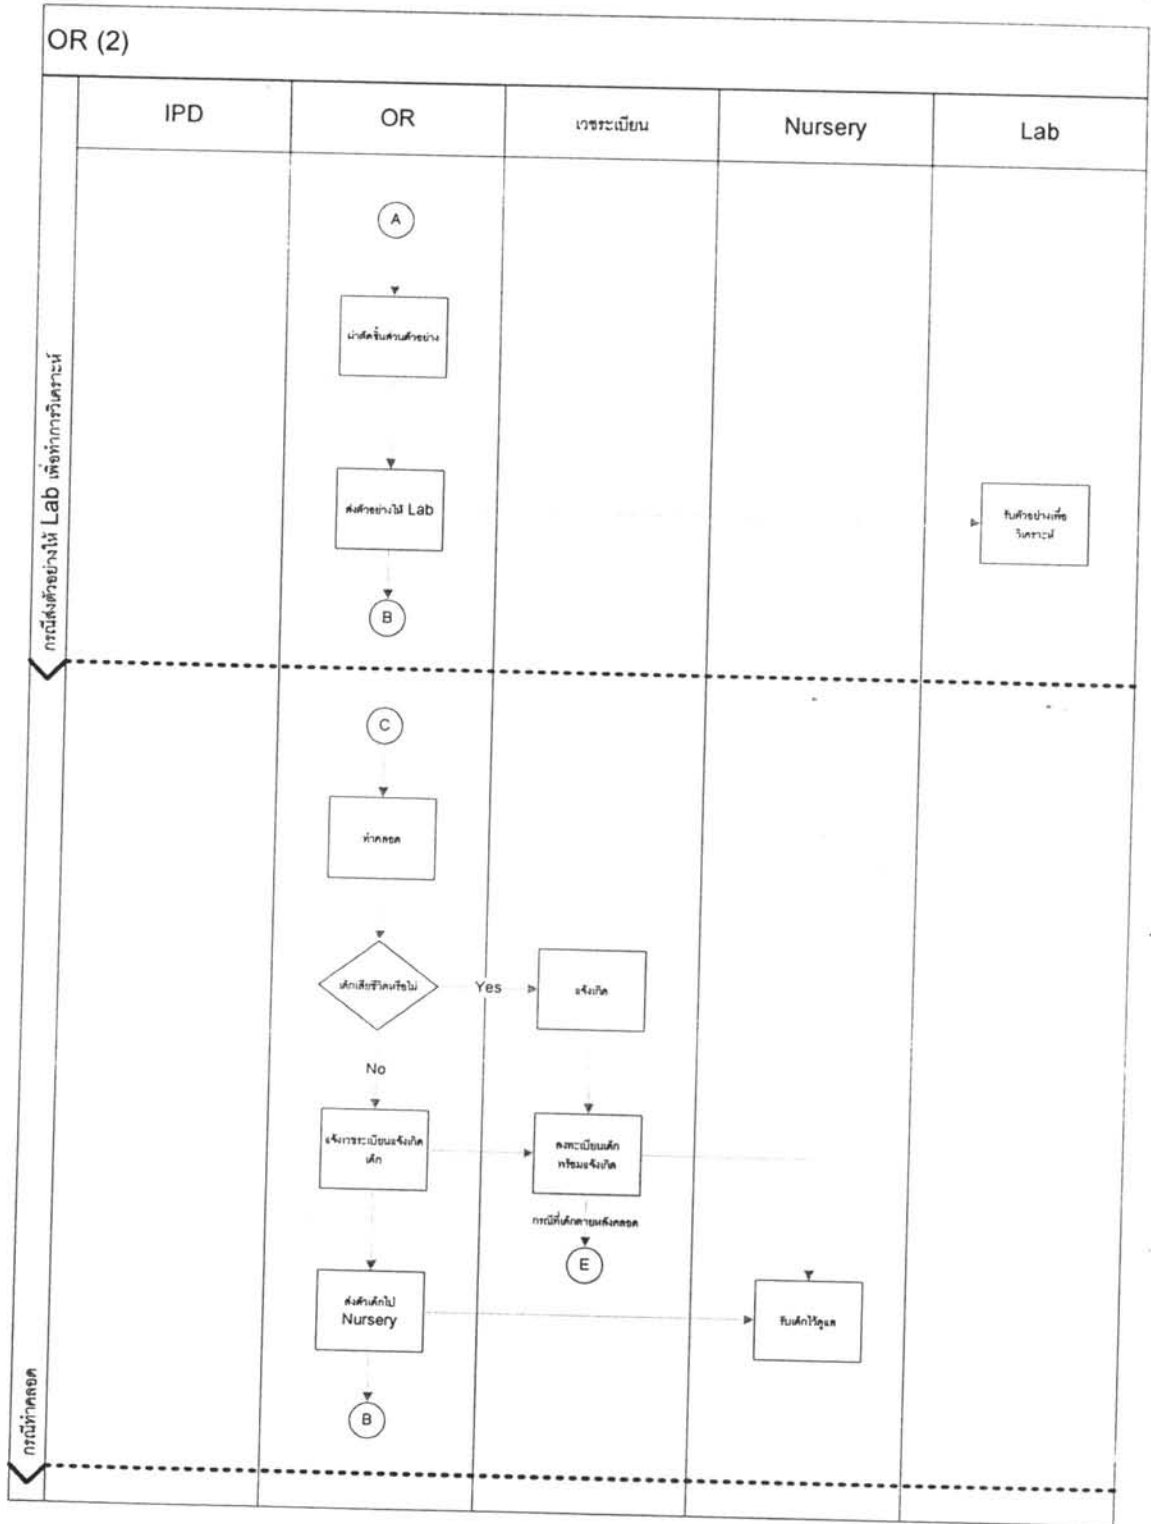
OR (2)

| IPD | OR | เวชระเบียน | Nursery | Lab |
|---|---|---|---|---|

กรณีส่งตัวอย่างให้ Lab เพื่อทำการวิเคราะห์

A

นำตัดชิ้นส่วนตัวอย่าง

ส่งตัวอย่างให้ Lab

รับตัวอย่างเพื่อวิเคราะห์

B

C

ทำคลอด

เด็กเสียชีวิตหรือไม่

Yes

แจ้งเกิด

No

แจ้งเวชระเบียนแจ้งเกิดเด็ก

ลงทะเบียนเด็กพร้อมแจ้งเกิด

กรณีที่เด็กตายหลังคลอด

E

ส่งตัวเด็กไป Nursery

รับเด็กไว้ดูแล

B

กรณีทำคลอด